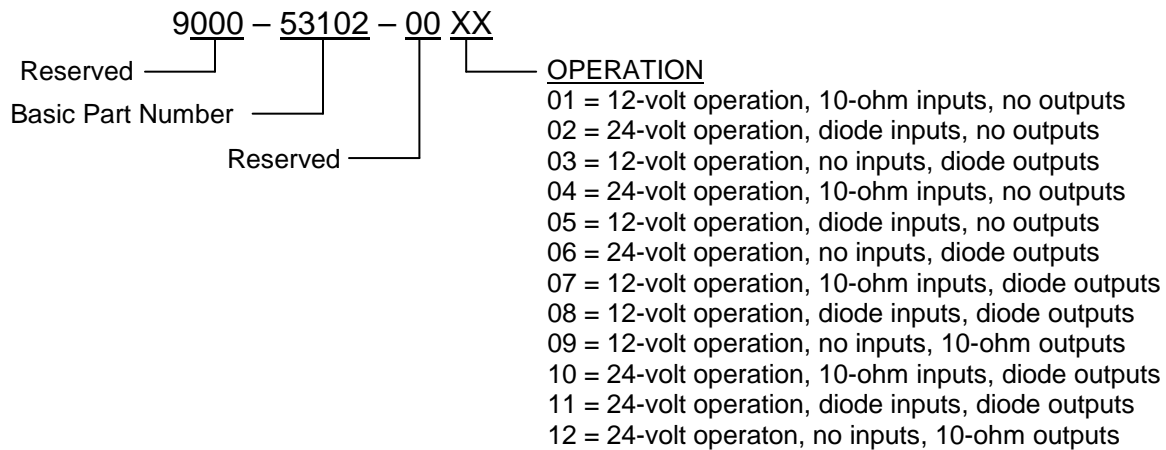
9000 – 53102 – 00 XX

Reserved

Basic Part Number

Reserved

OPERATION
01 = 12-volt operation, 10-ohm inputs, no outputs
02 = 24-volt operation, diode inputs, no outputs
03 = 12-volt operation, no inputs, diode outputs
04 = 24-volt operation, 10-ohm inputs, no outputs
05 = 12-volt operation, diode inputs, no outputs
06 = 24-volt operation, no inputs, diode outputs
07 = 12-volt operation, 10-ohm inputs, diode outputs
08 = 12-volt operation, diode inputs, diode outputs
09 = 12-volt operation, no inputs, 10-ohm outputs
10 = 24-volt operation, 10-ohm inputs, diode outputs
11 = 24-volt operation, diode inputs, diode outputs
12 = 24-volt operaton, no inputs, 10-ohm outputs